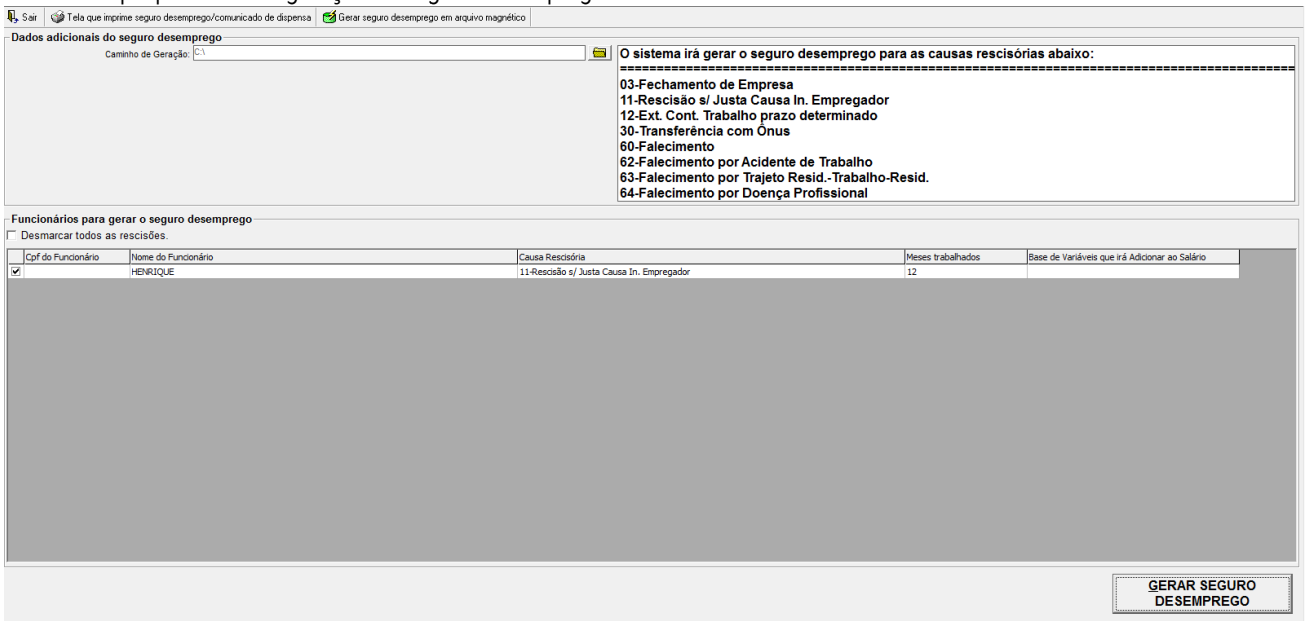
Sair | Tela que imprime seguro desemprego/comunicado de dispensa | Gerar seguro desemprego em arquivo magnético

Dados adicionais do seguro desemprego

Caminho de Geração: C:\

O sistema irá gerar o seguro desemprego para as causas rescisórias abaixo:
==========================================================================
03-Fechamento de Empresa
11-Rescisão s/ Justa Causa In. Empregador
12-Ext. Cont. Trabalho prazo determinado
30-Transferência com Ônus
60-Falecimento
62-Falecimento por Acidente de Trabalho
63-Falecimento por Trajeto Resid.-Trabalho-Resid.
64-Falecimento por Doença Profissional

Funcionários para gerar o seguro desemprego

Desmarcar todos as rescisões.

| | Cpf do Funcionário | Nome do Funcionário | Causa Rescisória | Meses trabalhados | Base de Variáveis que irá Adicionar ao Salário |
|---|---|---|---|---|---|
| ☑ | | HENRIQUE | 11-Rescisão s/ Justa Causa In. Empregador | 12 | |

GERAR SEGURO DESEMPREGO